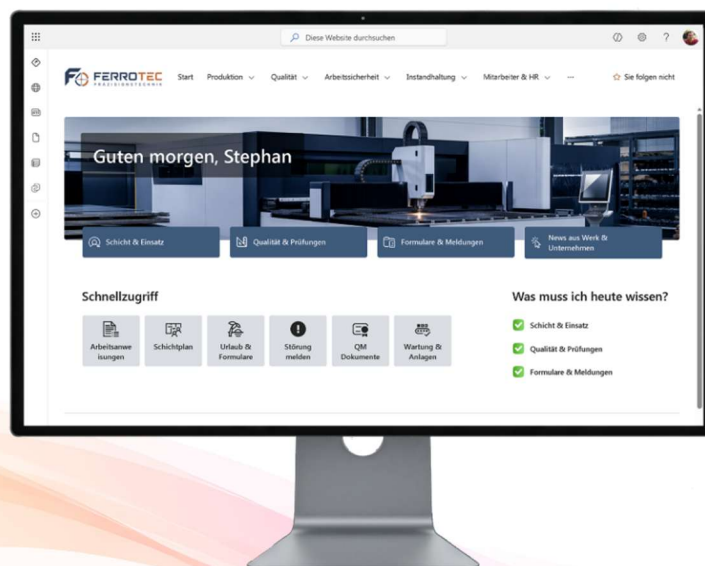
Diese Website durchsuchen

FERROTEC PRÄZISIONSTECHNIK

Start Produktion Qualität Arbeitssicherheit Instandhaltung Mitarbeiter & HR ···

Sie folgen nicht

Guten morgen, Stephan

Schicht & Einsatz

Qualität & Prüfungen

Formulare & Meldungen

News aus Werk & Unternehmen

Schnellzugriff

Arbeitsanweisungen

Schichtplan

Urlaub & Formulare

Störung melden

QM Dokumente

Wartung & Anlagen

Was muss ich heute wissen?

Schicht & Einsatz

Qualität & Prüfungen

Formulare & Meldungen